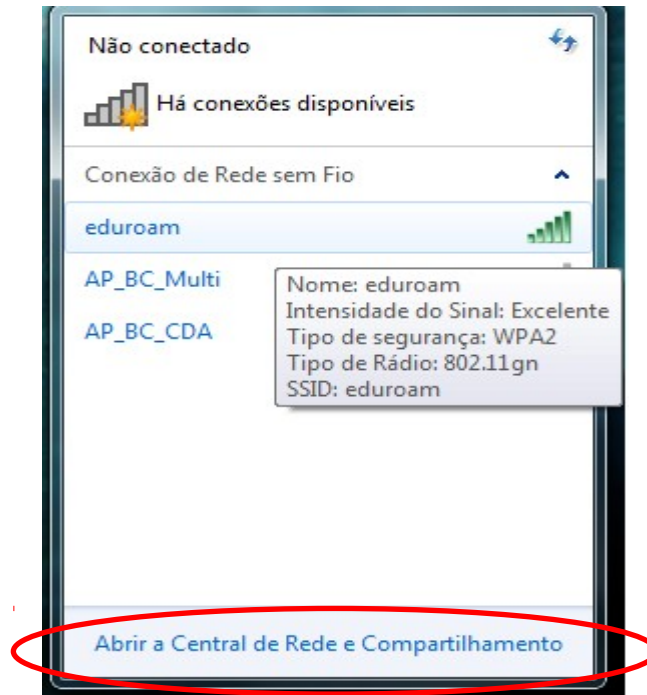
Não conectado

Há conexões disponíveis

Conexão de Rede sem Fio

eduroam

AP_BC_Multi

AP_BC_CDA

Nome: eduroam
Intensidade do Sinal: Excelente
Tipo de segurança: WPA2
Tipo de Rádio: 802.11gn
SSID: eduroam

Abrir a Central de Rede e Compartilhamento